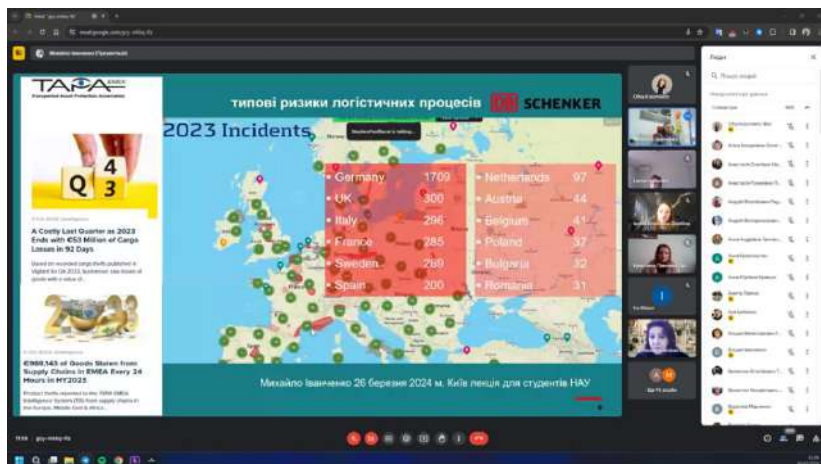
TAPA EMEA
Transported Asset Protection Association

типові ризики логістичних процесів DB SCHENKER

2023 Incidents

| Germany | 1709 |
|---|---|
| UK | 300 |
| Italy | 296 |
| France | 285 |
| Sweden | 269 |
| Spain | 200 |

| Netherlands | 97 |
|---|---|
| Austria | 44 |
| Belgium | 41 |
| Poland | 37 |
| Bulgaria | 32 |
| Romania | 31 |

Q 4 3

A Costly Last Quarter as 2023 Ends with €53 Million of Cargo Losses in 92 Days

2023

€900,143 of Goods Stolen from Supply Chains in EMEA Every 24 Hours in H1 2023

Михайло Іванченко 26 березня 2024 м. Київ лекція для студентів НАУ